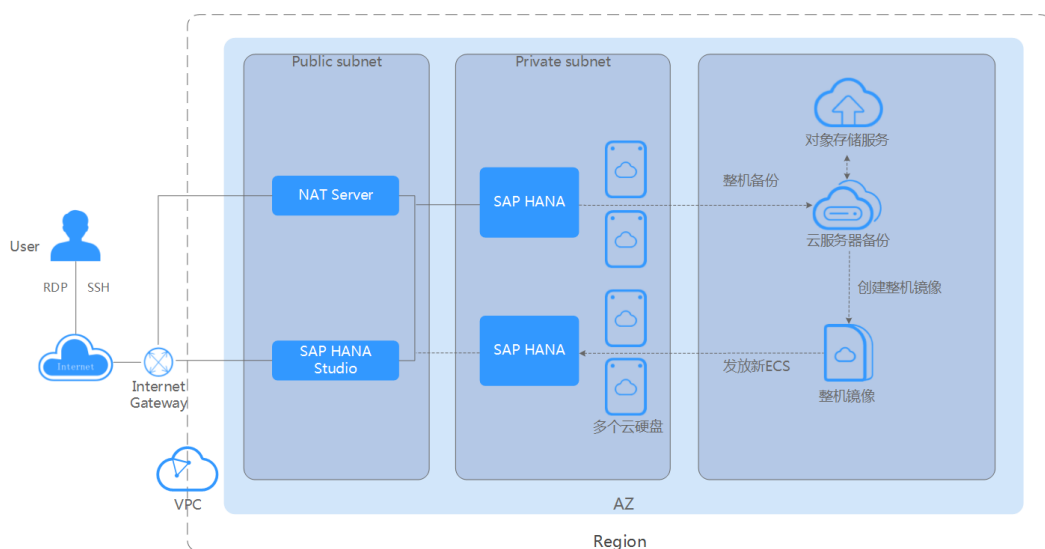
Public subnet

Private subnet

User

RDP SSH

Internet

Internet Gateway

NAT Server

SAP HANA Studio

SAP HANA

SAP HANA

多个云硬盘

对象存储服务

整机备份

云服务器备份

创建整机镜像

发放新ECS

整机镜像

VPC

AZ

Region